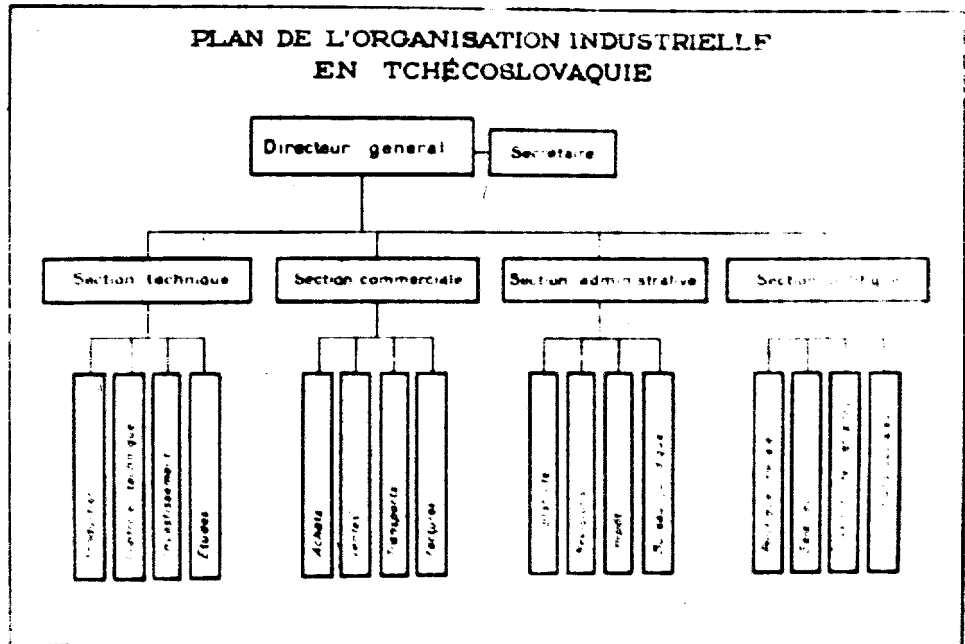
PLAN DE L'ORGANISATION INDUSTRIELLE
EN TCHÉCOSLOVAQUIE

Directeur general

Secretaire

Section technique

Section commerciale

Section administrative

Section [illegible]

Production

Contrôle technique

Investissement

Études

Achats

Ventes

Transports

Factures

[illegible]

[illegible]

Impôt

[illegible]

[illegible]

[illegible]

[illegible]

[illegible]